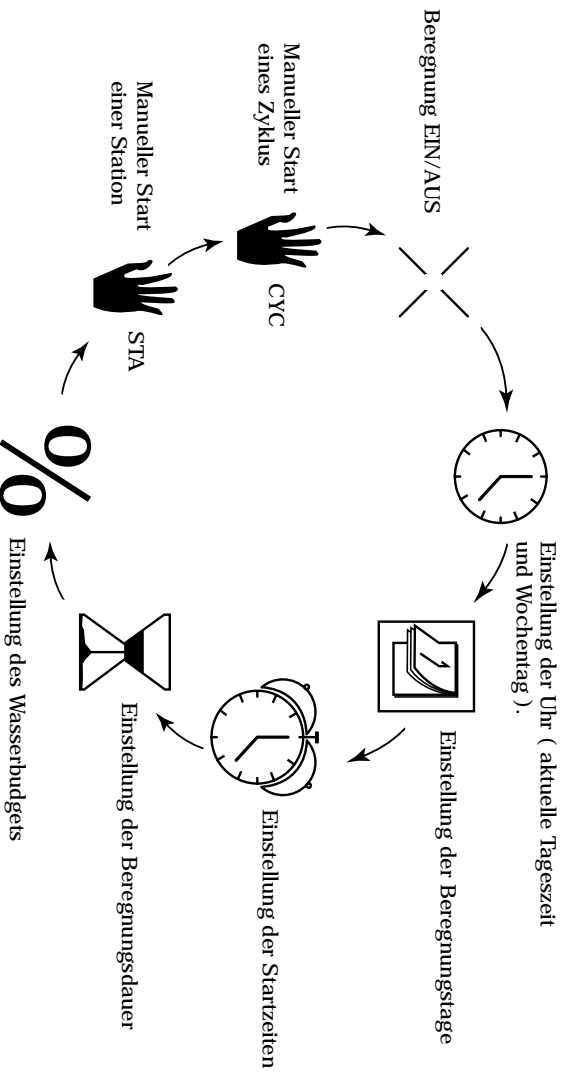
Beregnung EIN/AUS

Einstellung der Uhr ( aktuelle Tageszeit und Wochentag ).

Einstellung der Beregnungstage

Einstellung der Startzeiten

Einstellung der Beregnungsdauer

%

Einstellung des Wasserbudgets

STA

Manueller Start einer Station

CYC

Manueller Start eines Zyklus